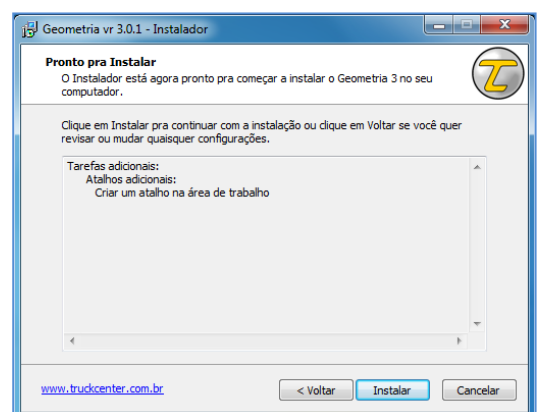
Geometria vr 3.0.1 - Instalador

Pronto pra Instalar

O Instalador está agora pronto pra começar a instalar o Geometria 3 no seu computador.

Clique em Instalar pra continuar com a instalação ou clique em Voltar se você quer revisar ou mudar quaisquer configurações.

Tarefas adicionais:
Atalhos adicionais:
Criar um atalho na área de trabalho

www.truckcenter.com.br

< Voltar

Instalar

Cancelar